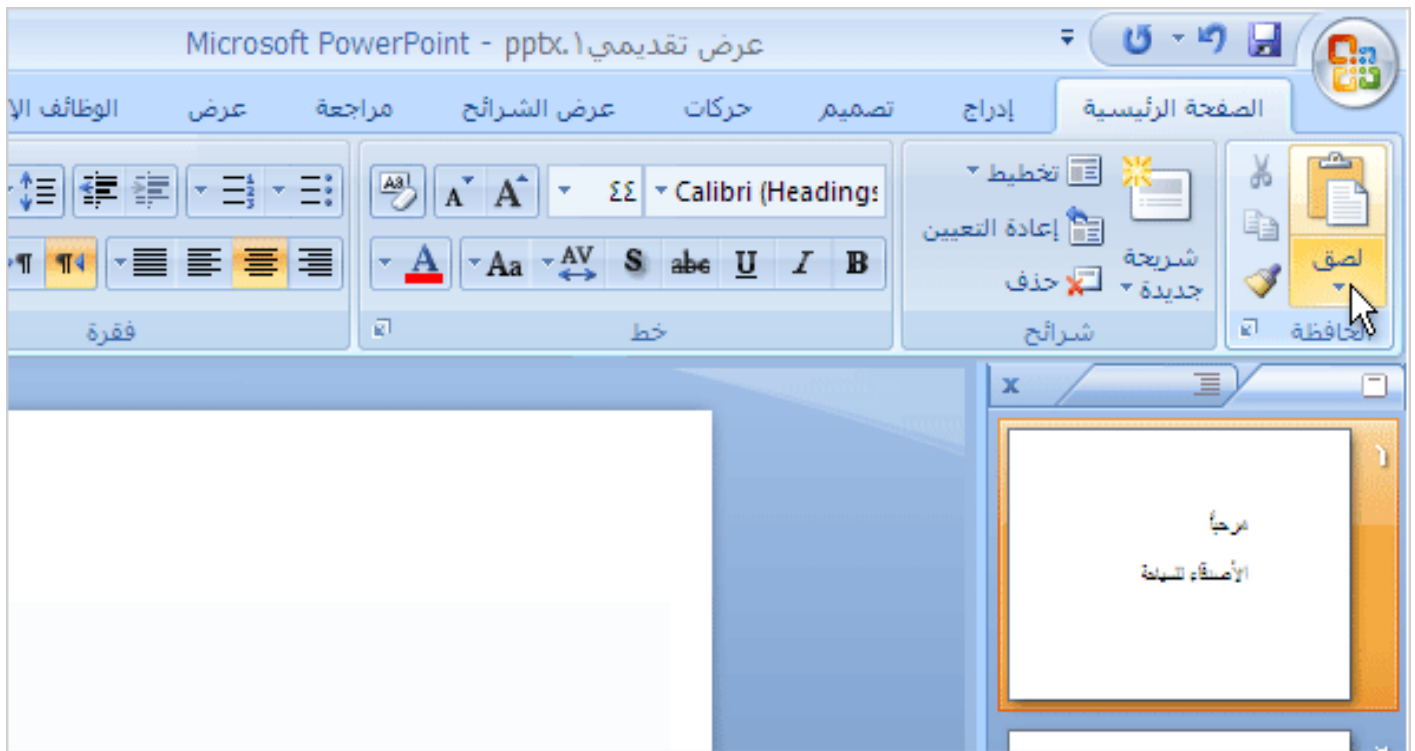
Microsoft PowerPoint - pptx.١عرض تقديمي

الصفحة الرئيسية إدراج تصميم حركات عرض الشرائح مراجعة عرض الوظائف الإ

لصق
تخطيط
إعادة التعيين
شريحة جديدة
حذف
Calibri (Headings
٤٤
B I U abc S AV Aa A
حافظة شرائح خط فقرة

x
١
مرحباً
الأصدقاء للسباحة